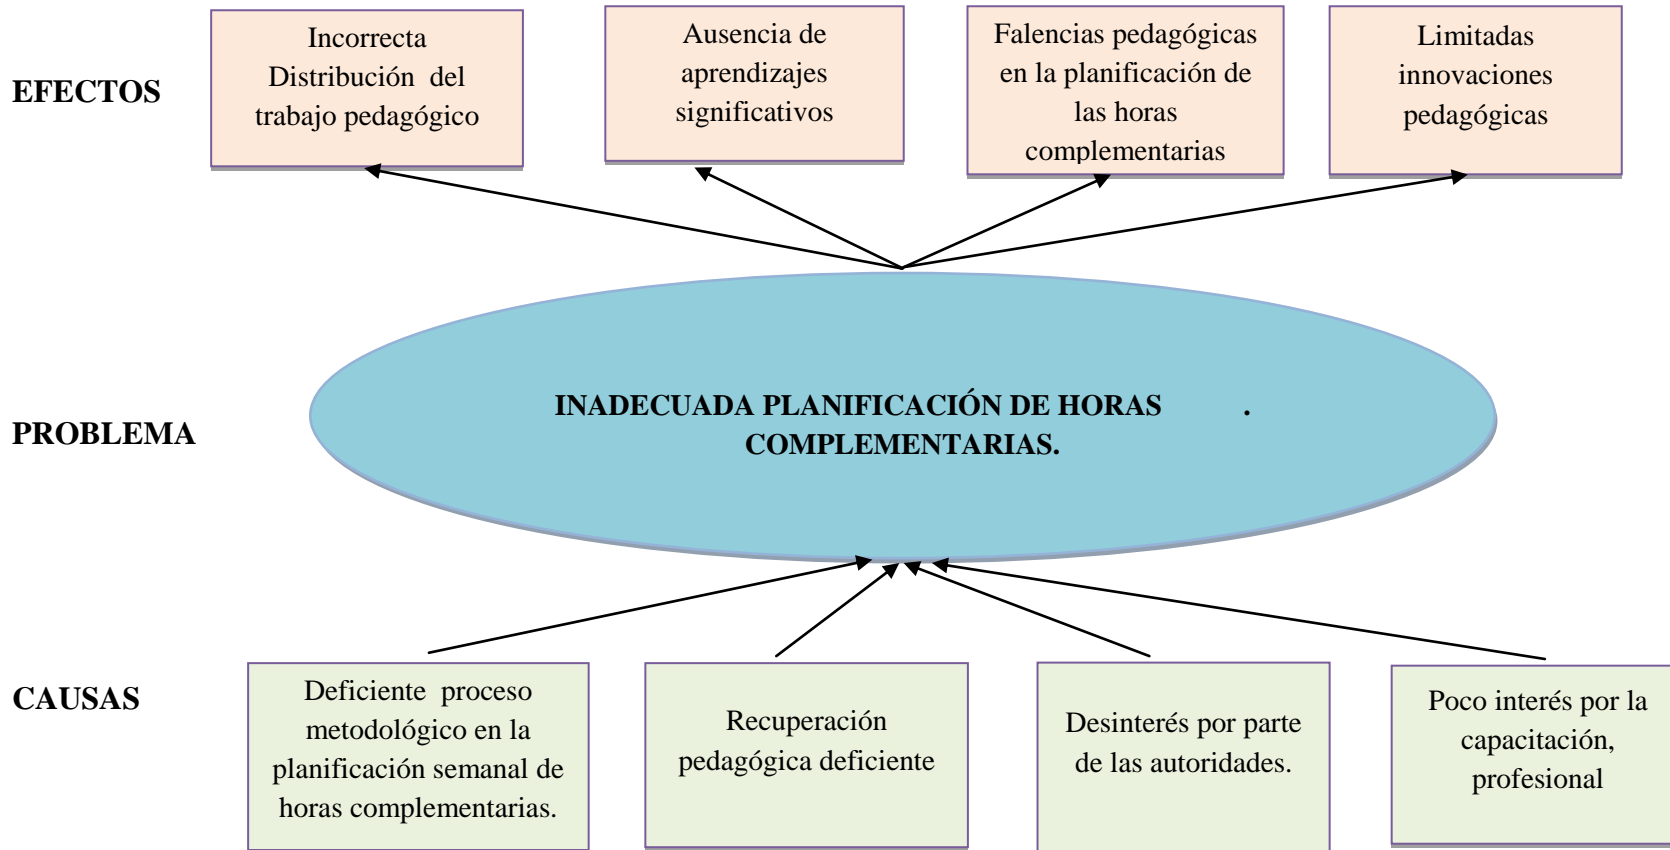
EFECTOS

Incorrecta Distribución del trabajo pedagógico

Ausencia de aprendizajes significativos

Falencias pedagógicas en la planificación de las horas complementarias

Limitadas innovaciones pedagógicas

PROBLEMA

INADECUADA PLANIFICACIÓN DE HORAS . COMPLEMENTARIAS.

CAUSAS

Deficiente proceso metodológico en la planificación semanal de horas complementarias.

Recuperación pedagógica deficiente

Desinterés por parte de las autoridades.

Poco interés por la capacitación, profesional